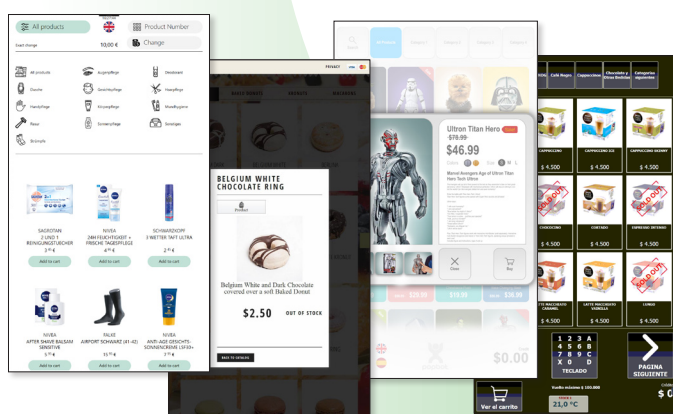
All products

Product Number

Exact change

10,00 €

Change

All products

Augenpflege

Deodorant

Dusche

Gesichtspflege

Haarpflege

Handpflege

Körperpflege

Mundhygiene

Rasur

Sonnenpflege

Sonstiges

Zahnpflege

SAGROTAN
2 IN 1 REINIGUNGSTÜCHER
3 ,00 €
Add to cart

NIVEA
24H FEUCHTIGKEIT + FRISCHE TAGESPFLEGE
7 ,00 €
Add to cart

SCHWARZKOPF
3 WETTER TAFT ULTRA
4 ,00 €
Add to cart

NIVEA
AFTER SHAVE BALSAM SENSITIVE
5 ,00 €
Add to cart

FALKE
AIRPORT SCHWARZ (41-42)
18 ,00 €
Add to cart

NIVEA
ANTI-AGE GESICHTS-SONNENCREME LSF50+
8 ,00 €
Add to cart

PRIVACY

BELGIUM WHITE CHOCOLATE RING

Product

Belgium White and Dark Chocolate covered over a soft Baked Donut

$2.50

OUT OF STOCK

BACK TO CATALOG

Ultron Titan Hero

$79.99

$46.99

Marvel Avengers Age of Ultron Titan Hero Tech Ultron

Close

Buy

$19.99

$0.00

Café Negro

Cappuccinos

Chocolate y Otras Bebidas

Categorías especiales

CAPPUCCINO

$ 4.500

CAPPUCCINO ICE

$ 4.500

CAPPUCCINO SKINNY

$ 4.500

AGOTADO

CHOCOCINO

$ 4.500

CORTADO

$ 4.500

ESPRESSO INTENSO

$ 4.500

LATTE MACCHIATO CARAMEL

$ 4.500

LATTE MACCHIATO VAINILLA

$ 4.500

LUNGO

$ 4.500

1 2 3 A
4 5 6 B
7 8 9 C
X 0 D

TECLADO

PAGINA SIGUIENTE

Ver el carrito

Vuelto máximo $ 100.000

21,0 °C

$ 0